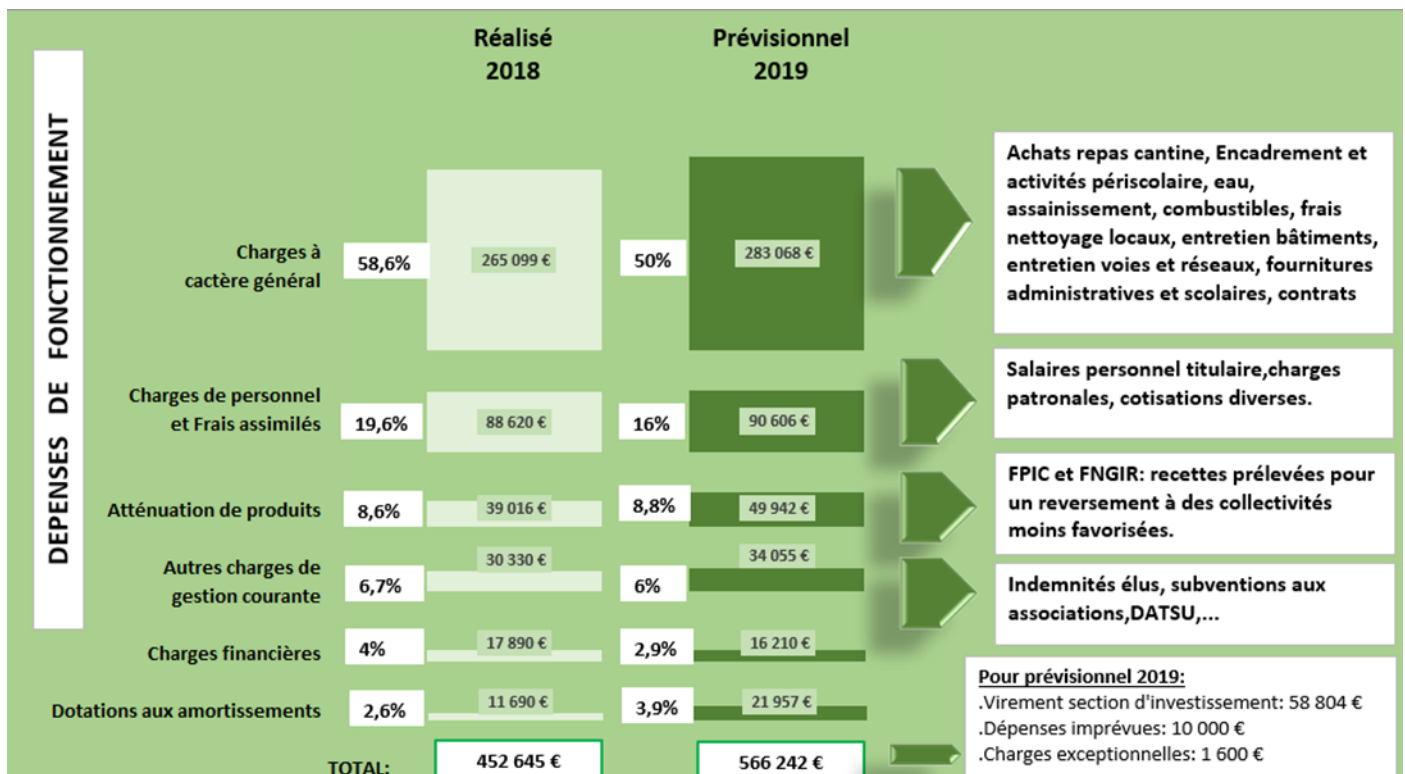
DEPENSES DE FONCTIONNEMENT

Réalisé 2018

Prévisionnel 2019

Charges à cactère général
58,6%
265 099 €
50%
283 068 €

Achats repas cantine, Encadrement et activités périscolaire, eau, assainissement, combustibles, frais nettoyage locaux, entretien bâtiments, entretien voies et réseaux, fournitures administratives et scolaires, contrats

Charges de personnel et Frais assimilés
19,6%
88 620 €
16%
90 606 €

Salaires personnel titulaire,charges patronales, cotisations diverses.

Atténuation de produits
8,6%
39 016 €
8,8%
49 942 €

FPIC et FNGIR: recettes prélevées pour un reversement à des collectivités moins favorisées.

Autres charges de gestion courante
6,7%
30 330 €
6%
34 055 €

Indemnités élus, subventions aux associations,DATSU,...

Charges financières
4%
17 890 €
2,9%
16 210 €

Dotations aux amortissements
2,6%
11 690 €
3,9%
21 957 €

Pour prévisionnel 2019:
.Virement section d'investissement: 58 804 €
.Dépenses imprévues: 10 000 €
.Charges exceptionnelles: 1 600 €

TOTAL:
452 645 €
566 242 €